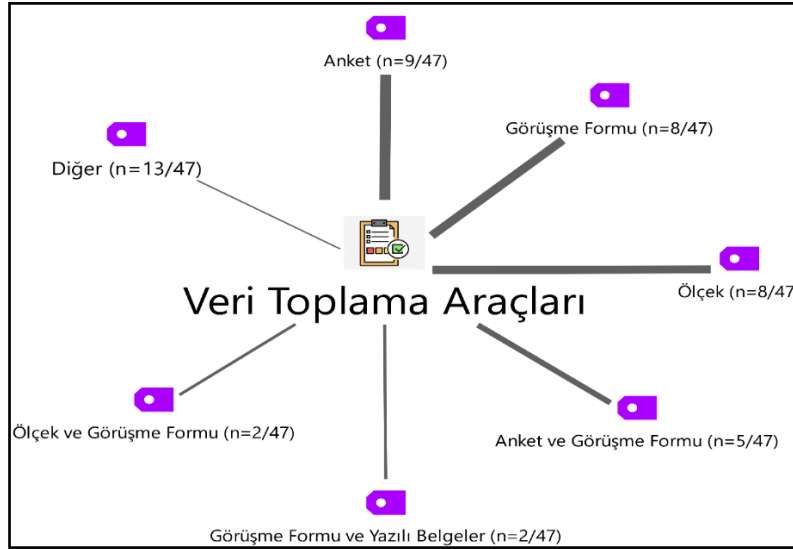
Anket (n=9/47)

Görüşme Formu (n=8/47)

Diğer (n=13/47)

Veri Toplama Araçları

Ölçek (n=8/47

Ölçek ve Görüşme Formu (n=2/47)

Anket ve Görüşme Formu (n=5/47)

Görüşme Formu ve Yazılı Belgeler (n=2/47)